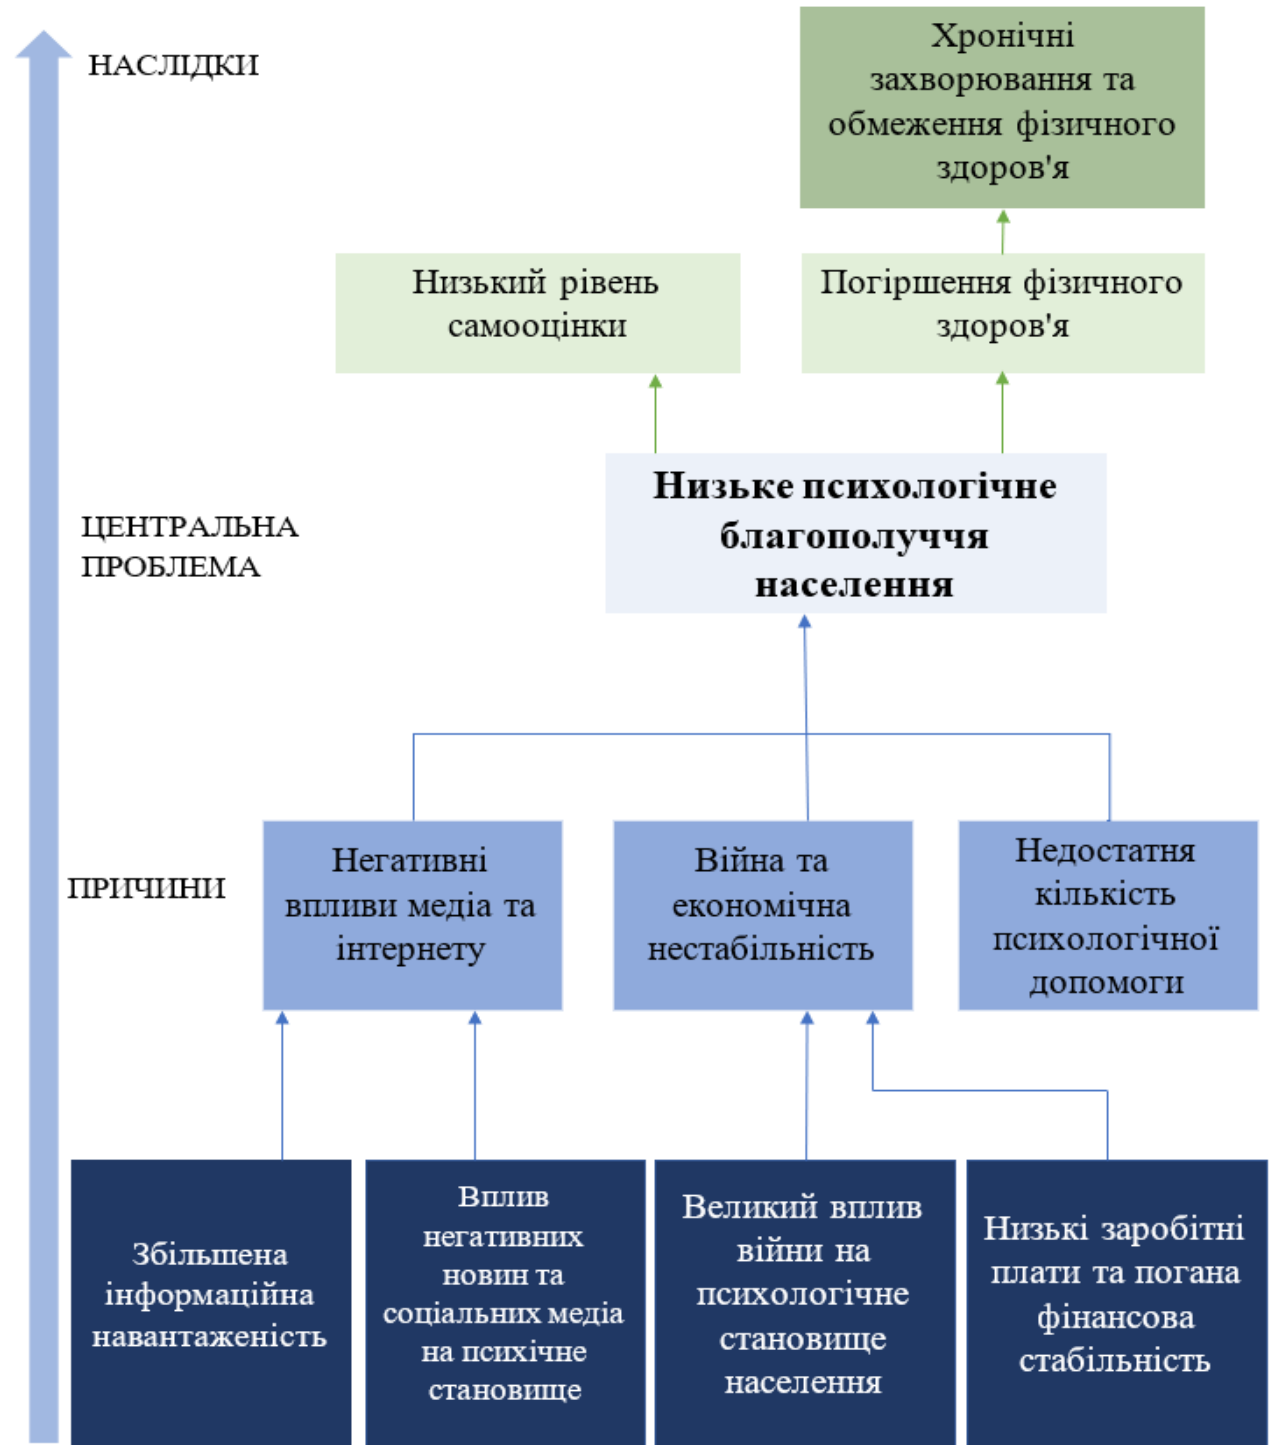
НАСЛІДКИ

Хронічні захворювання та обмеження фізичного здоров'я

Низький рівень самооцінки

Погіршення фізичного здоров'я

ЦЕНТРАЛЬНА ПРОБЛЕМА

**Низьке психологічне благополуччя населення**

ПРИЧИНИ

Негативні впливи медіа та інтернету

Війна та економічна нестабільність

Недостатня кількість психологічної допомоги

Збільшена інформаційна навантаженість

Вплив негативних новин та соціальних медіа на психічне становище

Великий вплив війни на психологічне становище населення

Низькі заробітні плати та погана фінансова стабільність